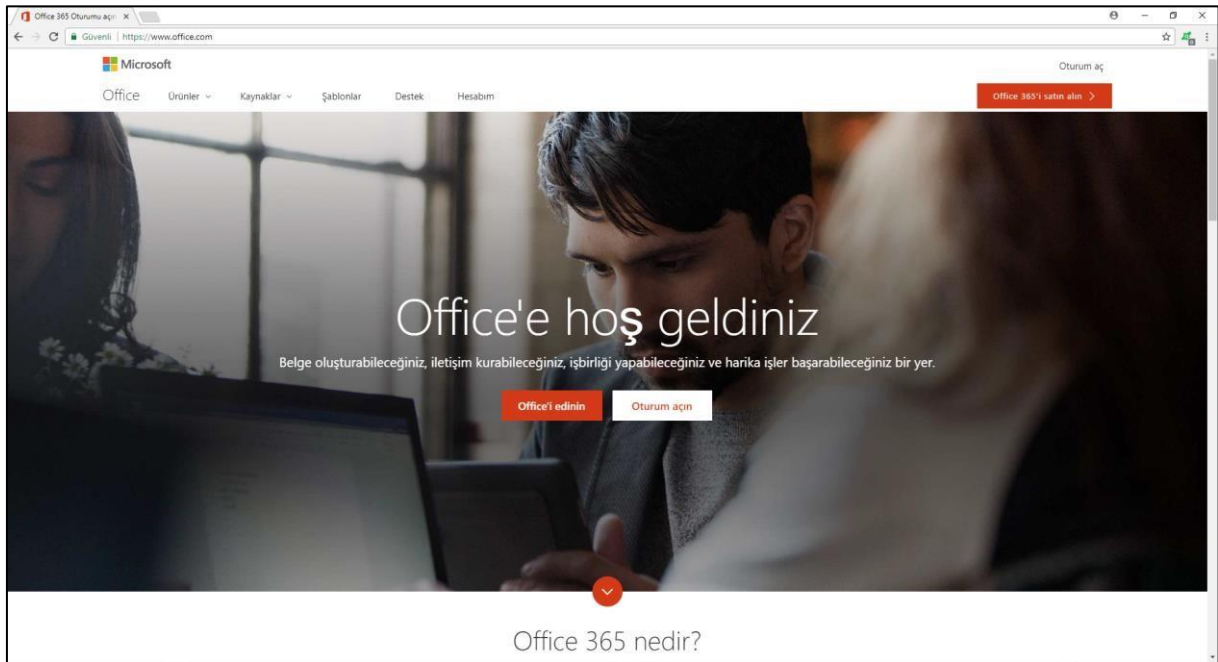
Office 365 Oturumu açın ×

Güvenli | https://www.office.com

Microsoft

Oturum aç

Office Ürünler Kaynaklar Şablonlar Destek Hesabım

Office 365'i satın alın >

Office'e hoş geldiniz

Belge oluşturabileceğiniz, iletişim kurabileceğiniz, işbirliği yapabileceğiniz ve harika işler başarabileceğiniz bir yer.

Office'i edinin

Oturum açın

Office 365 nedir?